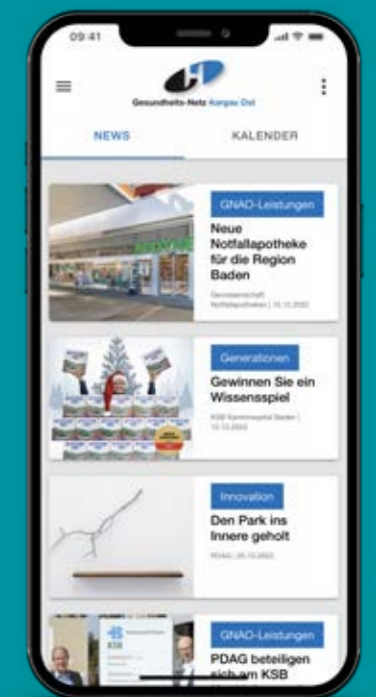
09:41

Gesundheits-Netz Aargau Ost

NEWS

KALENDER

GNAO-Leistungen

Neue Notfallapotheke für die Region Baden

Genossenschaft Notfallapotheken | 15.12.2022

Generationen

Gewinnen Sie ein Wissensspiel

KSB Kantonsspital Baden | 13.12.2022

Innovation

Den Park ins Innere geholt

PDAG | 20.12.2022

GNAO-Leistungen

PDAG beteiligen sich am KSB